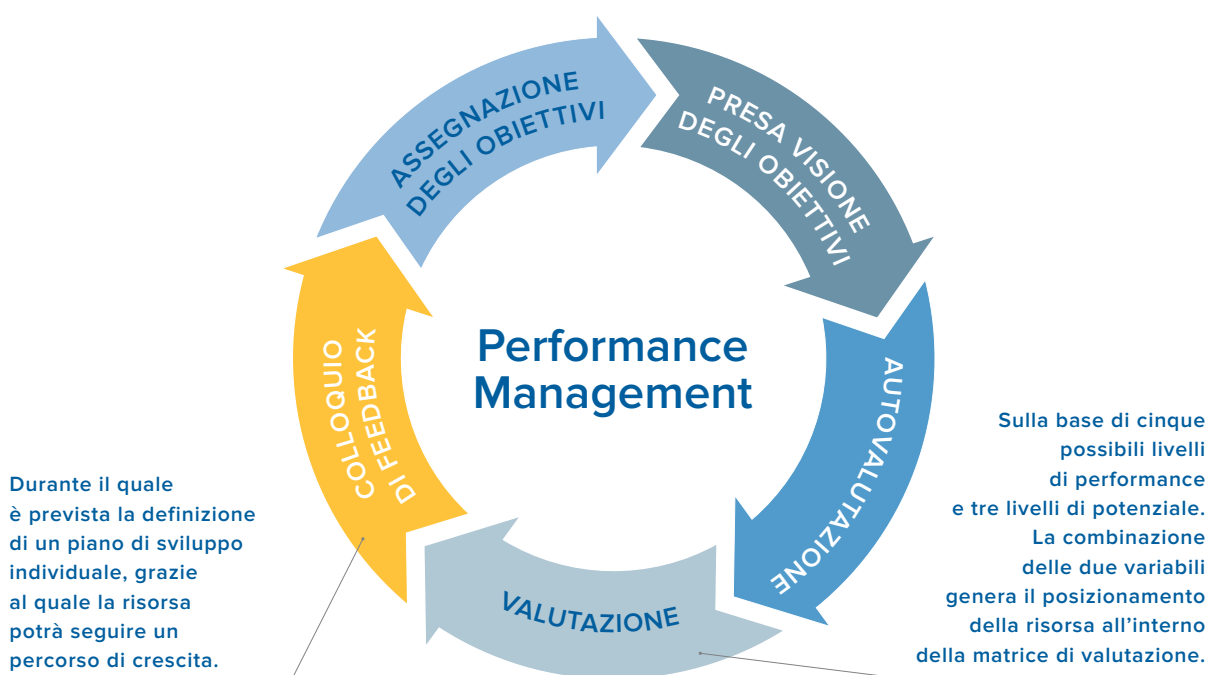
ASSEGNAZIONE DEGLI OBIETTIVI

PRESA VISIONE DEGLI OBIETTIVI

AUTOVALUTAZIONE

VALUTAZIONE

COLLOQUIO DI FEEDBACK

Performance Management

Durante il quale è prevista la definizione di un piano di sviluppo individuale, grazie al quale la risorsa potrà seguire un percorso di crescita.

Sulla base di cinque possibili livelli di performance e tre livelli di potenziale. La combinazione delle due variabili genera il posizionamento della risorsa all'interno della matrice di valutazione.